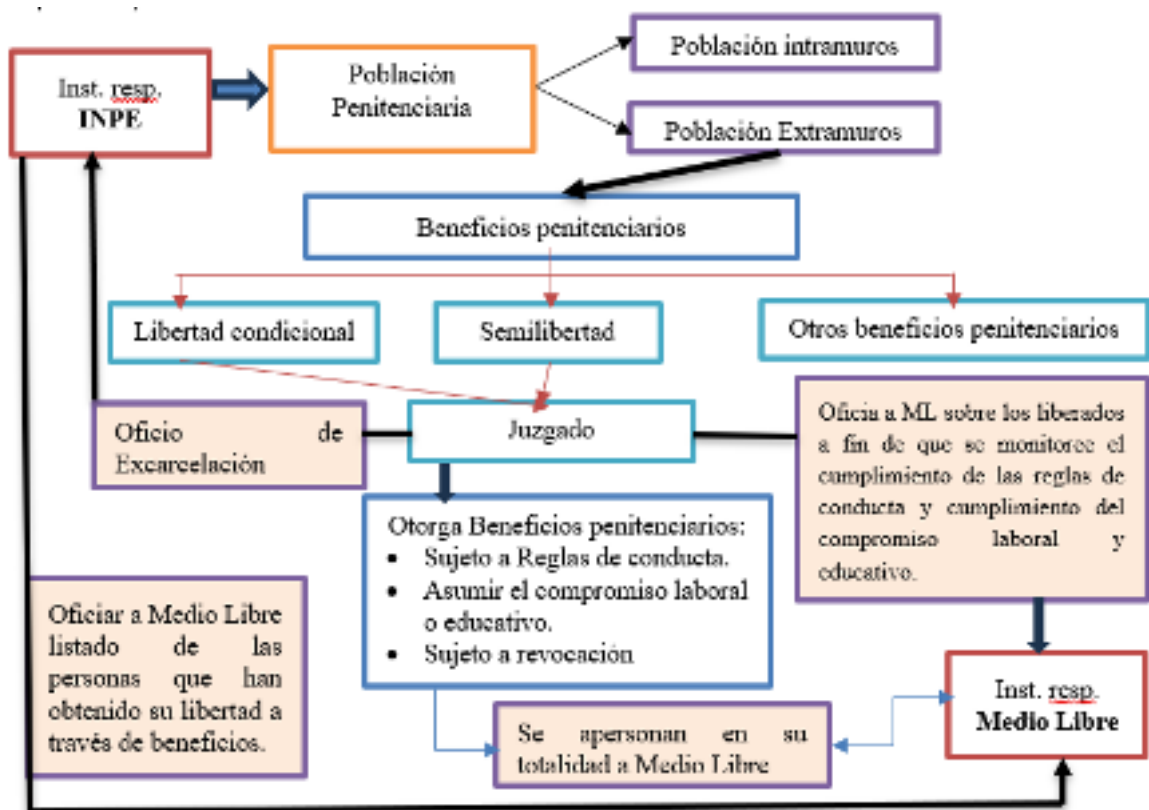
Inst. resp.
INPE

Población
Penitenciaria

Población intramuros

Población Extramuros

Beneficios penitenciarios

Libertad condicional

Semilibertad

Otros beneficios penitenciarios

Oficio de Excarcelación

Juzgado

Oficia a ML sobre los liberados a fin de que se monitoree el cumplimiento de las reglas de conducta y cumplimiento del compromiso laboral y educativo.

Otorga Beneficios penitenciarios:
• Sujeto a Reglas de conducta.
• Asumir el compromiso laboral o educativo.
• Sujeto a revocación

Oficiar a Medio Libre listado de las personas que han obtenido su libertad a través de beneficios.

Inst. resp.
Medio Libre

Se apersonan en su totalidad a Medio Libre